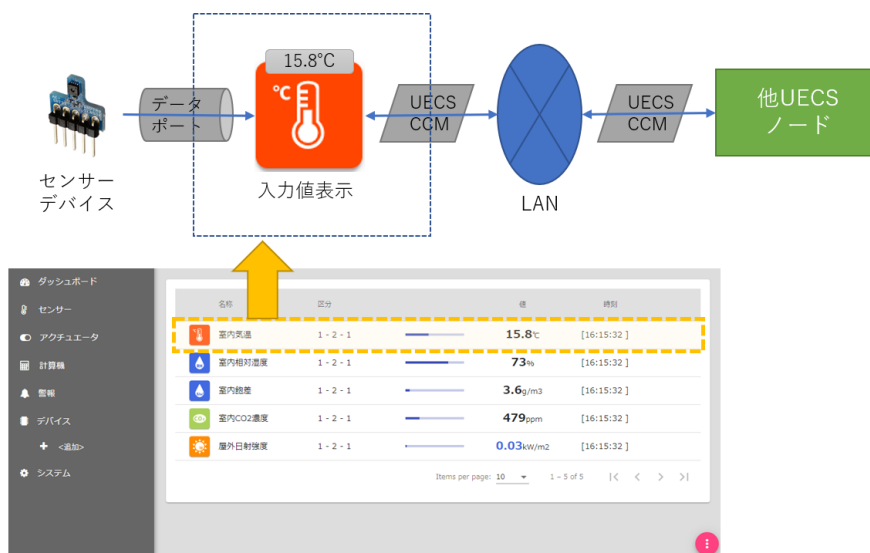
15.8°C

°C

センサーデバイス

データポート

入力値表示

UECS CCM

LAN

UECS CCM

他UECSノード

ダッシュボード
センサー
アクチュエータ
計算機
警報
デバイス
<追加>
システム

| 名称 | 区分 | | 値 | 時刻 |
|---|---|---|---|---|
| 室内気温 | 1 - 2 - 1 | | 15.8℃ | [16:15:32 ] |
| 室内相対湿度 | 1 - 2 - 1 | | 73% | [16:15:32 ] |
| 室内飽差 | 1 - 2 - 1 | | 3.6g/m3 | [16:15:32 ] |
| 室内CO2濃度 | 1 - 2 - 1 | | 479ppm | [16:15:32 ] |
| 屋外日射強度 | 1 - 2 - 1 | | 0.03kW/m2 | [16:15:32 ] |

Items per page: 10
1 – 5 of 5